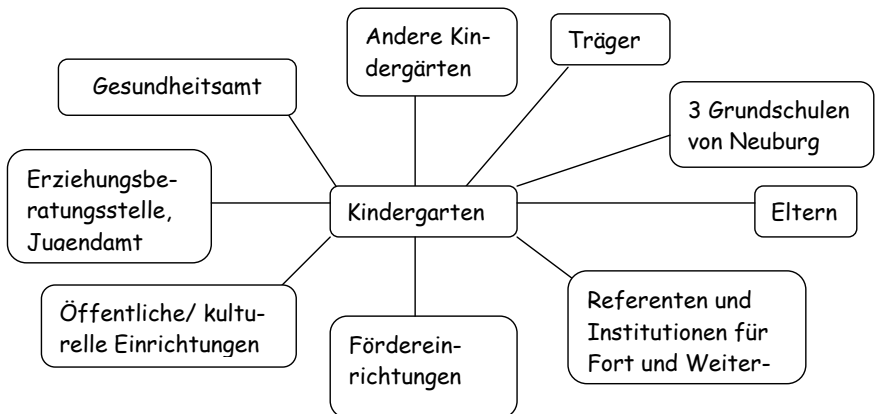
Andere Kindergärten

Träger

Gesundheitsamt

3 Grundschulen von Neuburg

Erziehungsberatungsstelle, Jugendamt

Kindergarten

Eltern

Öffentliche/ kulturelle Einrichtungen

Fördereinrichtungen

Referenten und Institutionen für Fort und Weiter-